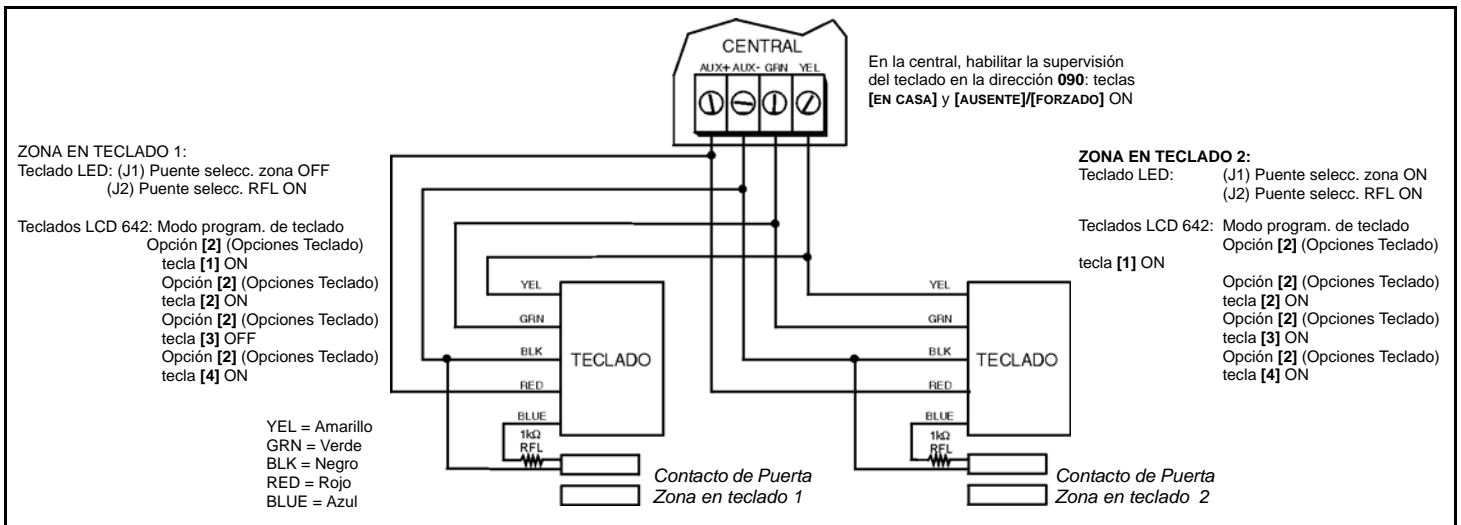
CENTRAL
AUX+ AUX- GRN YEL

En la central, habilitar la supervisión del teclado en la dirección **090**: teclas **[EN CASA]** y **[AUSENTE]**/**[FORZADO]** ON

ZONA EN TECLADO 1:
Teclado LED: (J1) Puente selecc. zona OFF
(J2) Puente selecc. RFL ON

Teclados LCD 642: Modo program. de teclado
Opción **[2]** (Opciones Teclado)
tecla **[1]** ON
Opción **[2]** (Opciones Teclado)
tecla **[2]** ON
Opción **[2]** (Opciones Teclado)
tecla **[3]** OFF
Opción **[2]** (Opciones Teclado)
tecla **[4]** ON

**ZONA EN TECLADO 2:**
Teclado LED: (J1) Puente selecc. zona ON
(J2) Puente selecc. RFL ON

Teclados LCD 642: Modo program. de teclado
Opción **[2]** (Opciones Teclado)
tecla **[1]** ON
Opción **[2]** (Opciones Teclado)
tecla **[2]** ON
Opción **[2]** (Opciones Teclado)
tecla **[3]** ON
Opción **[2]** (Opciones Teclado)
tecla **[4]** ON

YEL
GRN
BLK
RED
BLUE
TECLADO
1kΩ
RFL

YEL
GRN
BLK
RED
BLUE
TECLADO
1kΩ
RFL

YEL = Amarillo
GRN = Verde
BLK = Negro
RED = Rojo
BLUE = Azul

*Contacto de Puerta*
*Zona en teclado 1*

*Contacto de Puerta*
*Zona en teclado 2*